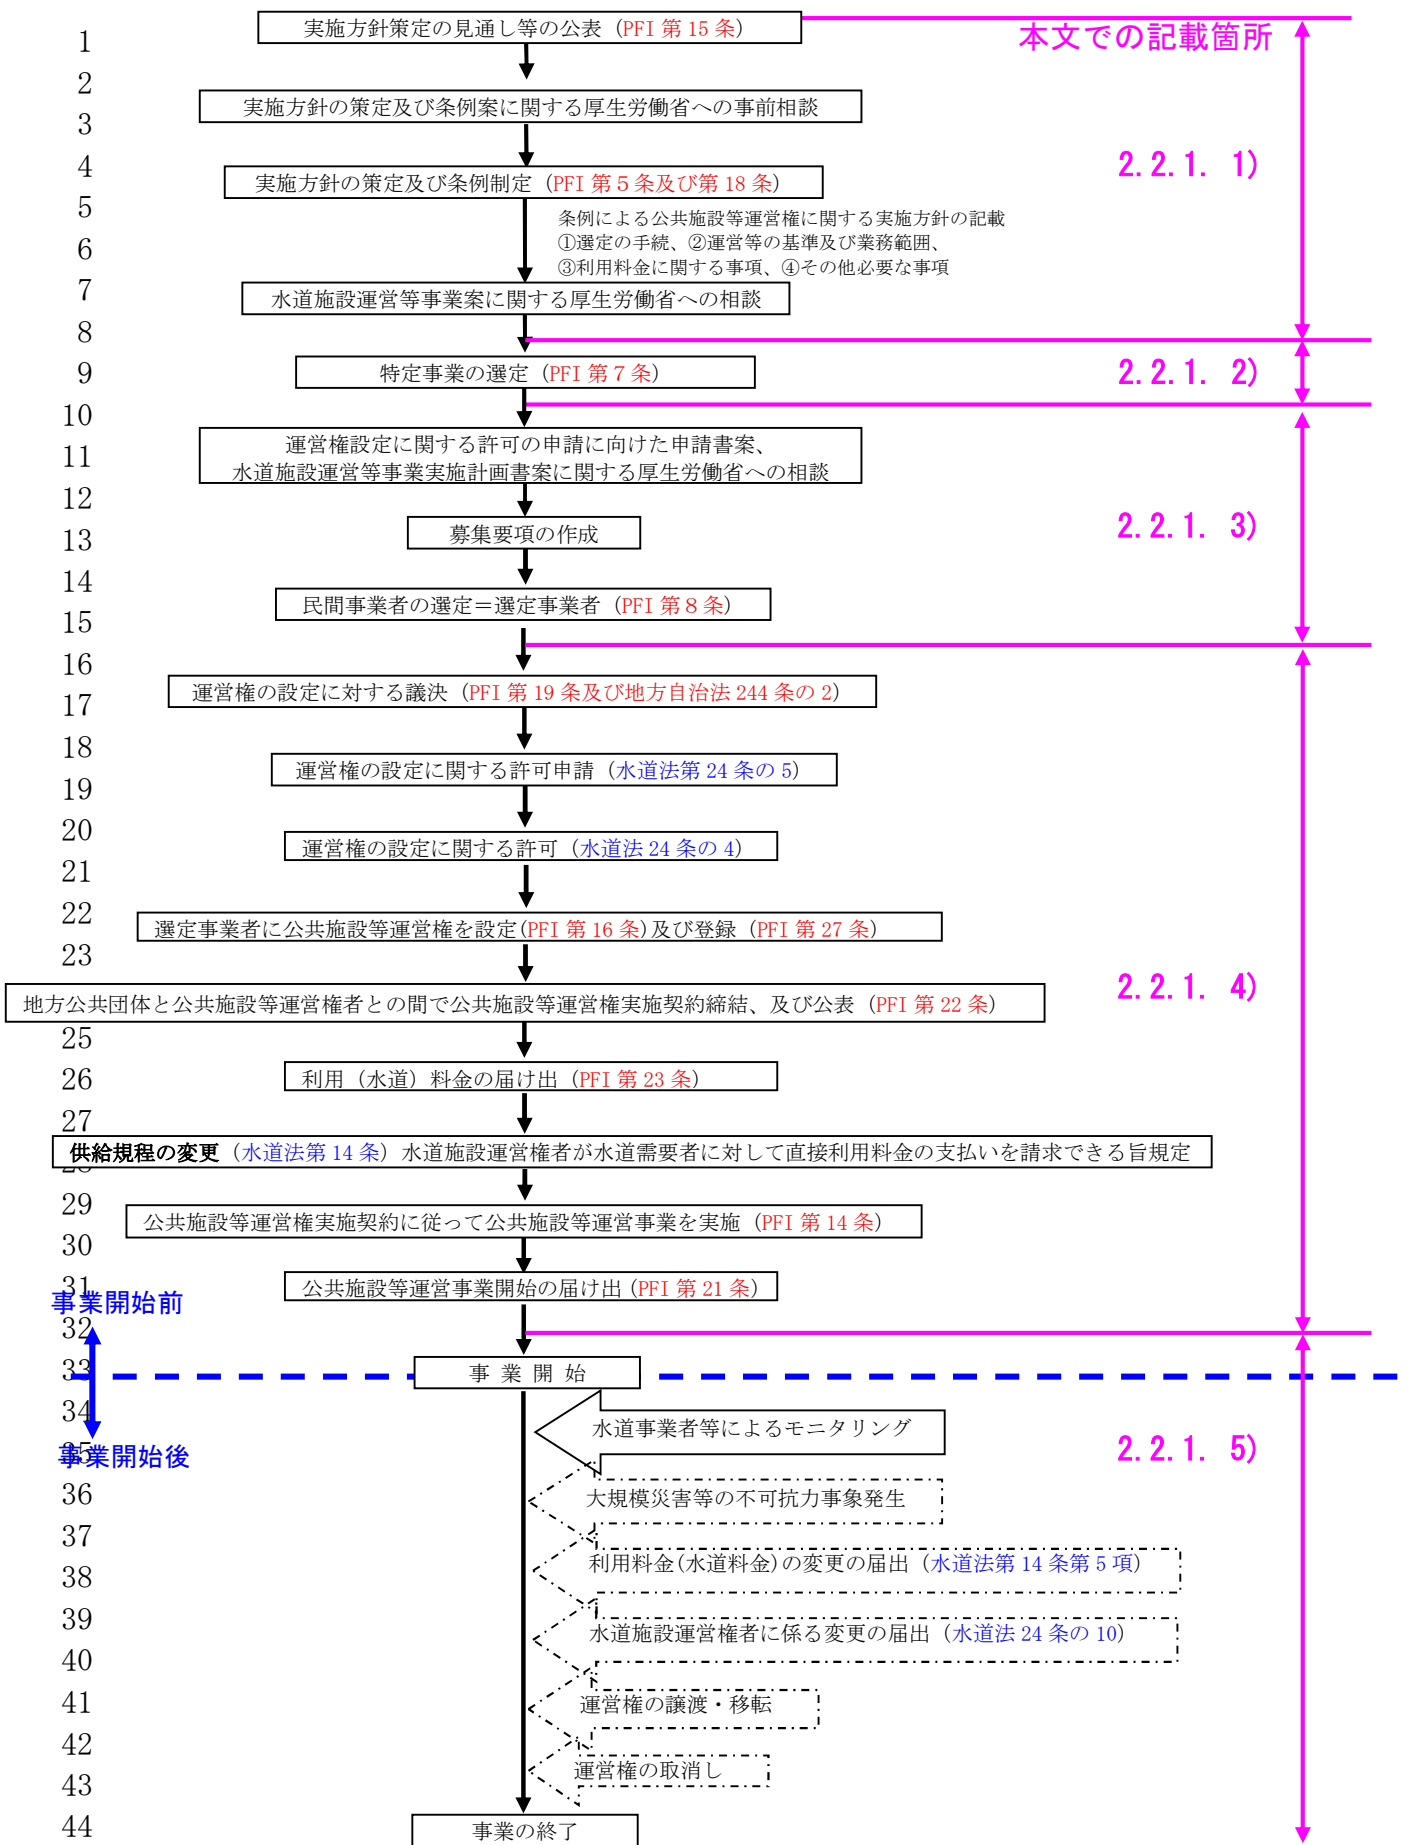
1
2
3
4
5
6
7
8
9
10
11
12
13
14
15
16
17
18
19
20
21
22
23
25
26
27
29
30
31
32
33
34
36
37
38
39
40
41
42
43
44

本文での記載箇所

実施方針策定の見通し等の公表（PFI 第 15 条）

実施方針の策定及び条例案に関する厚生労働省への事前相談

実施方針の策定及び条例制定（PFI 第 5 条及び第 18 条）

条例による公共施設等運営権に関する実施方針の記載
①選定の手続、②運営等の基準及び業務範囲、
③利用料金に関する事項、④その他必要な事項

水道施設運営等事業案に関する厚生労働省への相談

2.2.1. 1)

特定事業の選定（PFI 第 7 条）

2.2.1. 2)

運営権設定に関する許可の申請に向けた申請書案、
水道施設運営等事業実施計画書案に関する厚生労働省への相談

募集要項の作成

民間事業者の選定＝選定事業者（PFI 第 8 条）

2.2.1. 3)

運営権の設定に対する議決（PFI 第 19 条及び地方自治法 244 条の 2）

運営権の設定に関する許可申請（水道法第 24 条の 5）

運営権の設定に関する許可（水道法 24 条の 4）

選定事業者に公共施設等運営権を設定(PFI 第 16 条)及び登録（PFI 第 27 条）

地方公共団体と公共施設等運営権者との間で公共施設等運営権実施契約締結、及び公表（PFI 第 22 条）

2.2.1. 4)

利用（水道）料金の届け出（PFI 第 23 条）

供給規程の変更（水道法第 14 条）水道施設運営権者が水道需要者に対して直接利用料金の支払いを請求できる旨規定

公共施設等運営権実施契約に従って公共施設等運営事業を実施（PFI 第 14 条）

公共施設等運営事業開始の届け出（PFI 第 21 条）

事業開始前

事 業 開 始

事業開始後

水道事業者等によるモニタリング

2.2.1. 5)

大規模災害等の不可抗力事象発生

利用料金(水道料金)の変更の届出（水道法第 14 条第 5 項）

水道施設運営権者に係る変更の届出（水道法 24 条の 10）

運営権の譲渡・移転

運営権の取消し

事業の終了